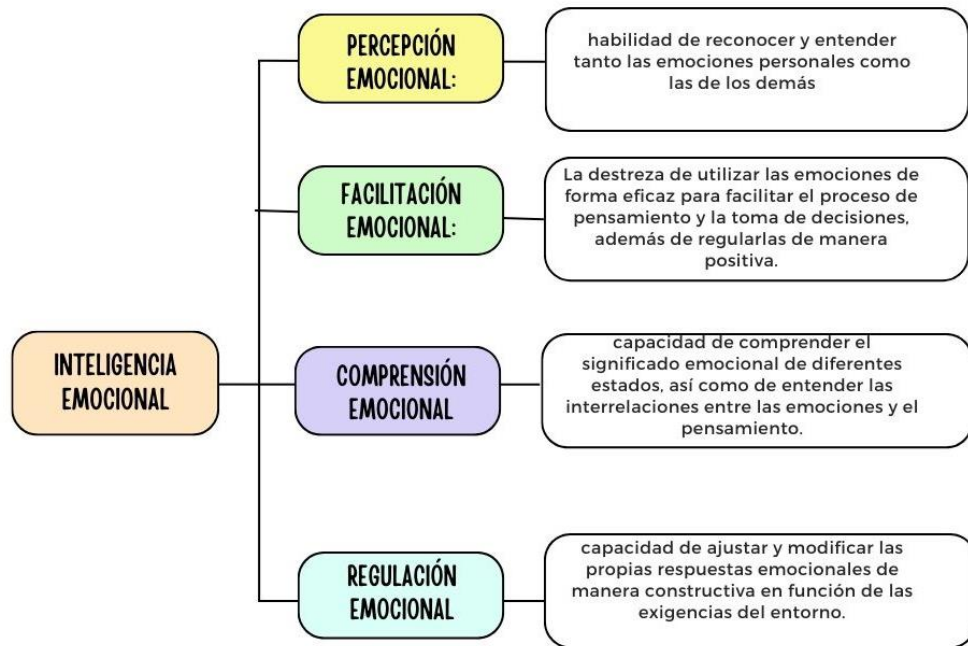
INTELIGENCIA EMOCIONAL

PERCEPCIÓN EMOCIONAL:

habilidad de reconocer y entender tanto las emociones personales como las de los demás

FACILITACIÓN EMOCIONAL:

La destreza de utilizar las emociones de forma eficaz para facilitar el proceso de pensamiento y la toma de decisiones, además de regularlas de manera positiva.

COMPRENSIÓN EMOCIONAL

capacidad de comprender el significado emocional de diferentes estados, así como de entender las interrelaciones entre las emociones y el pensamiento.

REGULACIÓN EMOCIONAL

capacidad de ajustar y modificar las propias respuestas emocionales de manera constructiva en función de las exigencias del entorno.